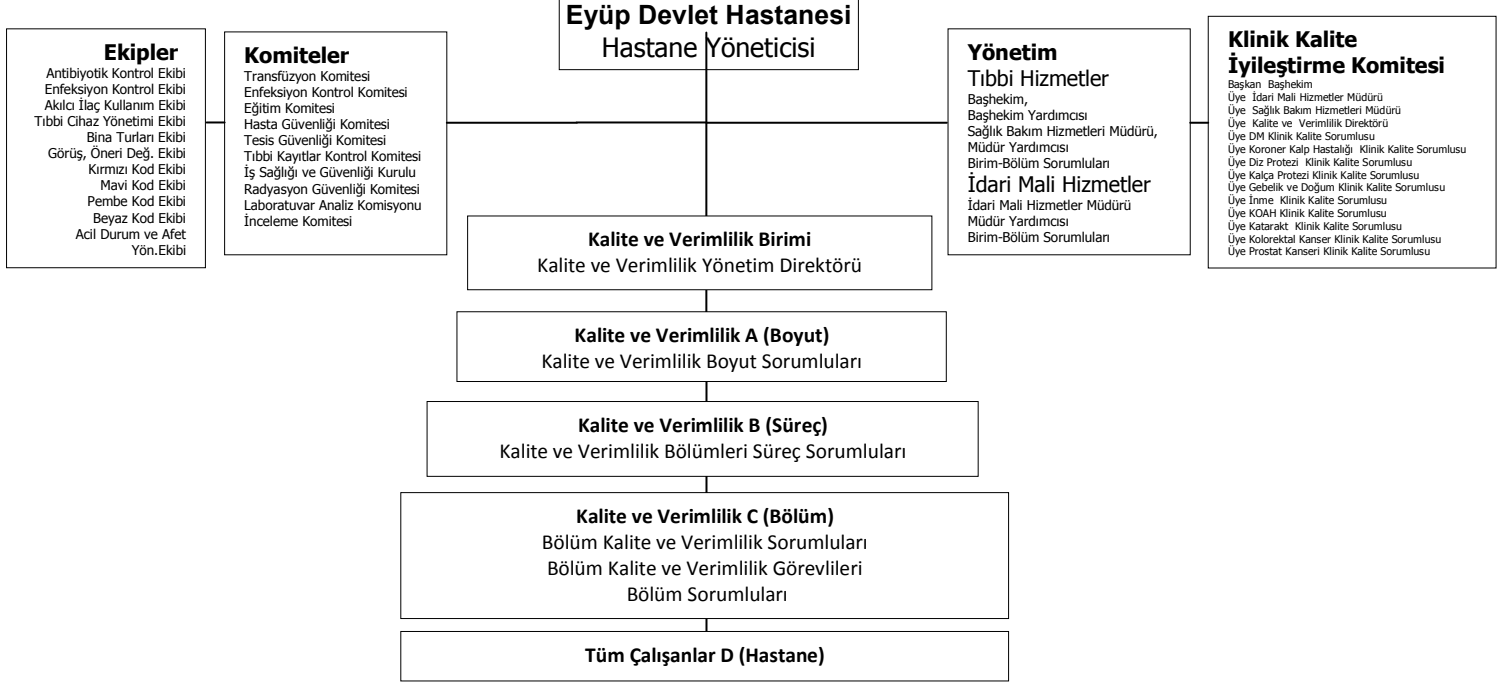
Eyüp Devlet Hastanesi
Hastane Yöneticisi

Ekipler
Antibiyotik Kontrol Ekibi
Enfeksiyon Kontrol Ekibi
Akılcı İlaç Kullanım Ekibi
Tıbbi Cihaz Yönetimi Ekibi
Bina Turları Ekibi
Görüş, Öneri Değ. Ekibi
Kırmızı Kod Ekibi
Mavi Kod Ekibi
Pembe Kod Ekibi
Beyaz Kod Ekibi
Acil Durum ve Afet Yön.Ekibi

Komiteler
Transfüzyon Komitesi
Enfeksiyon Kontrol Komitesi
Eğitim Komitesi
Hasta Güvenliği Komitesi
Tesis Güvenliği Komitesi
Tıbbi Kayıtlar Kontrol Komitesi
İş Sağlığı ve Güvenliği Kurulu
Radyasyon Güvenliği Komitesi
Laboratuvar Analiz Komisyonu
İnceleme Komitesi

Yönetim
Tıbbi Hizmetler
Başhekim,
Başhekim Yardımcısı
Sağlık Bakım Hizmetleri Müdürü,
Müdür Yardımcısı
Birim-Bölüm Sorumluları
İdari Mali Hizmetler
İdari Mali Hizmetler Müdürü
Müdür Yardımcısı
Birim-Bölüm Sorumluları

Klinik Kalite İyileştirme Komitesi
Başkan Başhekim
Üye İdari Mali Hizmetler Müdürü
Üye Sağlık Bakım Hizmetleri Müdürü
Üye Kalite ve Verimlilik Direktörü
Üye DM Klinik Kalite Sorumlusu
Üye Koroner Kalp Hastalığı Klinik Kalite Sorumlusu
Üye Diz Protezi Klinik Kalite Sorumlusu
Üye Kalça Protezi Klinik Kalite Sorumlusu
Üye Gebelik ve Doğum Klinik Kalite Sorumlusu
Üye İnme Klinik Kalite Sorumlusu
Üye KOAH Klinik Kalite Sorumlusu
Üye Katarakt Klinik Kalite Sorumlusu
Üye Kolorektal Kanser Klinik Kalite Sorumlusu
Üye Prostat Kanseri Klinik Kalite Sorumlusu

Kalite ve Verimlilik Birimi
Kalite ve Verimlilik Yönetim Direktörü

Kalite ve Verimlilik A (Boyut)
Kalite ve Verimlilik Boyut Sorumluları

Kalite ve Verimlilik B (Süreç)
Kalite ve Verimlilik Bölümleri Süreç Sorumluları

Kalite ve Verimlilik C (Bölüm)
Bölüm Kalite ve Verimlilik Sorumluları
Bölüm Kalite ve Verimlilik Görevlileri
Bölüm Sorumluları

Tüm Çalışanlar D (Hastane)